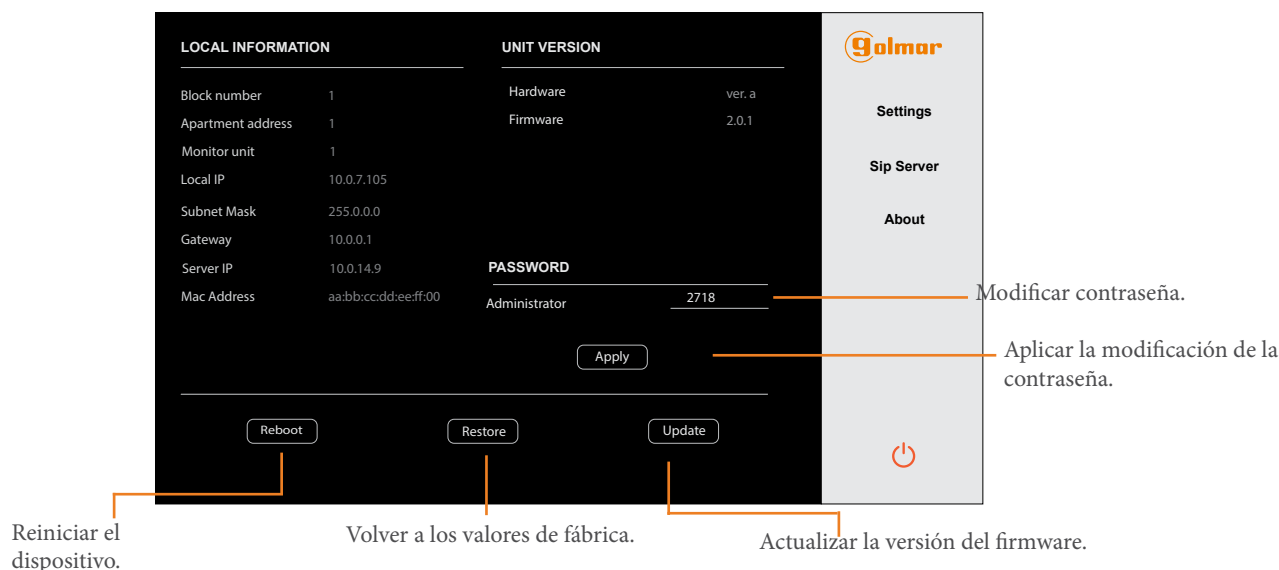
LOCAL INFORMATION

Block number 1
Apartment address 1
Monitor unit 1
Local IP 10.0.7.105
Subnet Mask 255.0.0.0
Gateway 10.0.0.1
Server IP 10.0.14.9
Mac Address aa:bb:cc:dd:ee:ff:00

UNIT VERSION

Hardware ver. a
Firmware 2.0.1

PASSWORD

Administrator 2718

Apply

Reboot Restore Update

golmar

Settings

Sip Server

About

Modificar contraseña.

Aplicar la modificación de la contraseña.

Reiniciar el dispositivo.

Volver a los valores de fábrica.

Actualizar la versión del firmware.